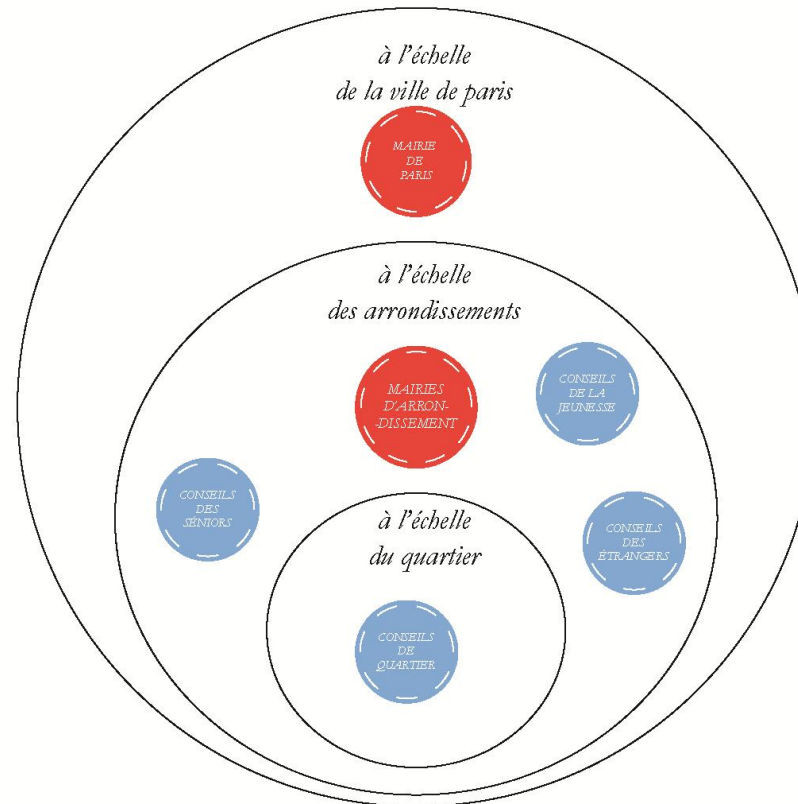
à l'échelle
de la ville de paris

MAIRIE DE PARIS

à l'échelle
des arrondissements

MAIRIES D'ARRON-DISSEMENT

CONSEILS DE LA JEUNESSE

CONSEILS DES SENIORS

à l'échelle
du quartier

CONSEILS DES ETRANGERS

CONSEILS DE QUARTIER